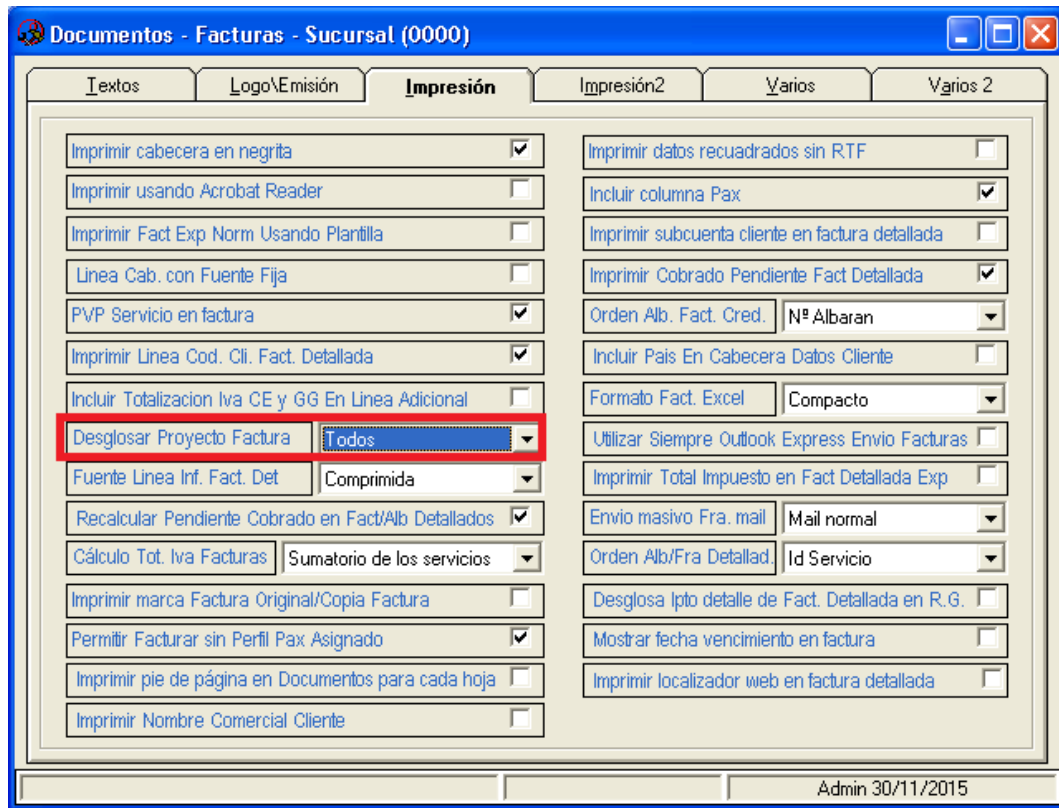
Documentos - Facturas - Sucursal (0000)

Textos | Logo\Emisión | Impresión | Impresión2 | Varios | Varios 2

Imprimir cabecera en negrita
Imprimir usando Acrobat Reader
Imprimir Fact Exp Norm Usando Plantilla
Linea Cab. con Fuente Fija
PVP Servicio en factura
Imprimir Linea Cod. Cli. Fact. Detallada
Incluir Totalizacion Iva CE y GG En Linea Adicional
Desglosar Proyecto Factura Todos
Fuente Linea Inf. Fact. Det Comprimida
Recalcular Pendiente Cobrado en Fact/Alb Detallados
Cálculo Tot. Iva Facturas Sumatorio de los servicios
Imprimir marca Factura Original/Copia Factura
Permitir Facturar sin Perfil Pax Asignado
Imprimir pie de página en Documentos para cada hoja
Imprimir Nombre Comercial Cliente

Imprimir datos recuadrados sin RTF
Incluir columna Pax
Imprimir subcuenta cliente en factura detallada
Imprimir Cobrado Pendiente Fact Detallada
Orden Alb. Fact. Cred. Nº Albaran
Incluir Pais En Cabecera Datos Cliente
Formato Fact. Excel Compacto
Utilizar Siempre Outlook Express Envio Facturas
Imprimir Total Impuesto en Fact Detallada Exp
Envio masivo Fra. mail Mail normal
Orden Alb/Fra Detallad. Id Servicio
Desglosa Ipto detalle de Fact. Detallada en R.G.
Mostrar fecha vencimiento en factura
Imprimir localizador web en factura detallada

Admin 30/11/2015